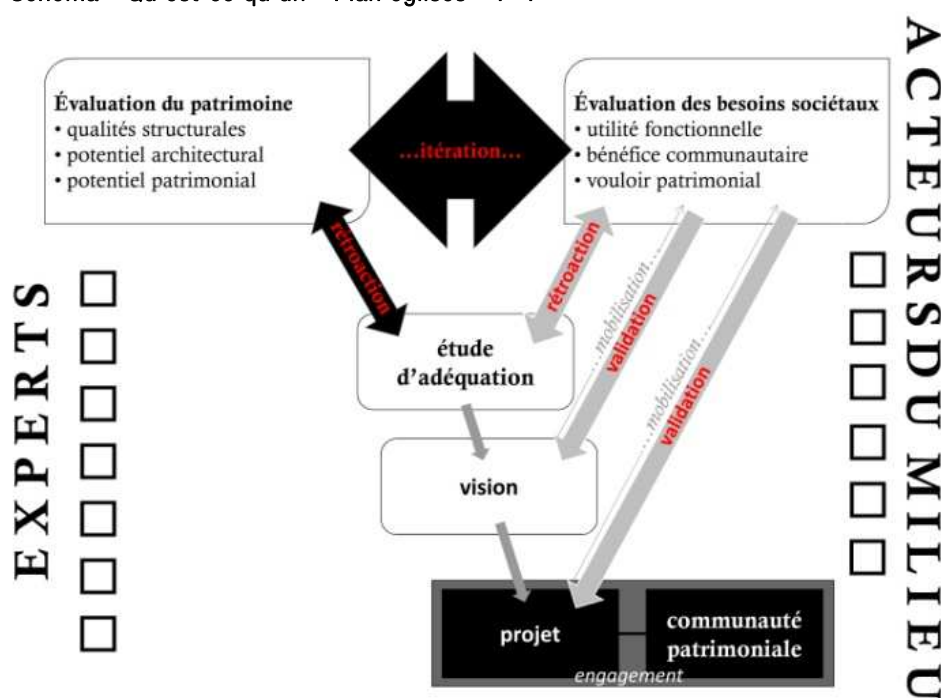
Schéma « qu'est-ce qu'un « Plan églises » ? »

Évaluation du patrimoine
• qualités structurales
• potentiel architectural
• potentiel patrimonial

…itération…

Évaluation des besoins sociétaux
• utilité fonctionnelle
• bénéfice communautaire
• vouloir patrimonial

rétroaction

rétroaction

mobilisation

validation

mobilisation

validation

étude d'adéquation

vision

projet

communauté patrimoniale

engagement

EXPERTS

ACTEURS DU MILIEU